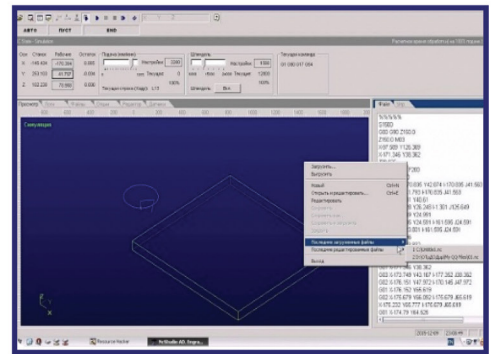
АВТО
ПУСК
END

Оси
Станок
Рабочие
Остаток
X
-148.434
-170.396
0.000
Y
253.103
41.707
0.000
Z
102.229
75.000
0.000

Подача (мм/мин)
Настройка
2000
Текущая
0
Текущая строка (подр.)
1/3

Шпиндель
Настройка
4500
Шпиндель
Вкл

Текущая команда
G0 X90.017 G04

Просмотр

Симуляция

Загрузить...
Выгрузить
Новый
Ctrl+N
Открыть и редактировать...
Ctrl+E
Редактировать
Последние загруженные файлы
Последние редактированные файлы
Выход

Файл

%%%%%
G1902
G90 G80 Z102.9
Z1902.0 M03
X97.989 Y126.360
X-971.346 Y38.362
G01 Z75.000 Y42.874 F175 Z0.05 J41.583
G1 Y5.410 X75 ...
G02 5.176.151 147.972 Y70.145 J47.972
G01 5.176.153 147.967 Y77.352 J30.392
G02 5.679.156 Y39.362
G01 3.174.79 164.926

2009-12-09
12:00:44